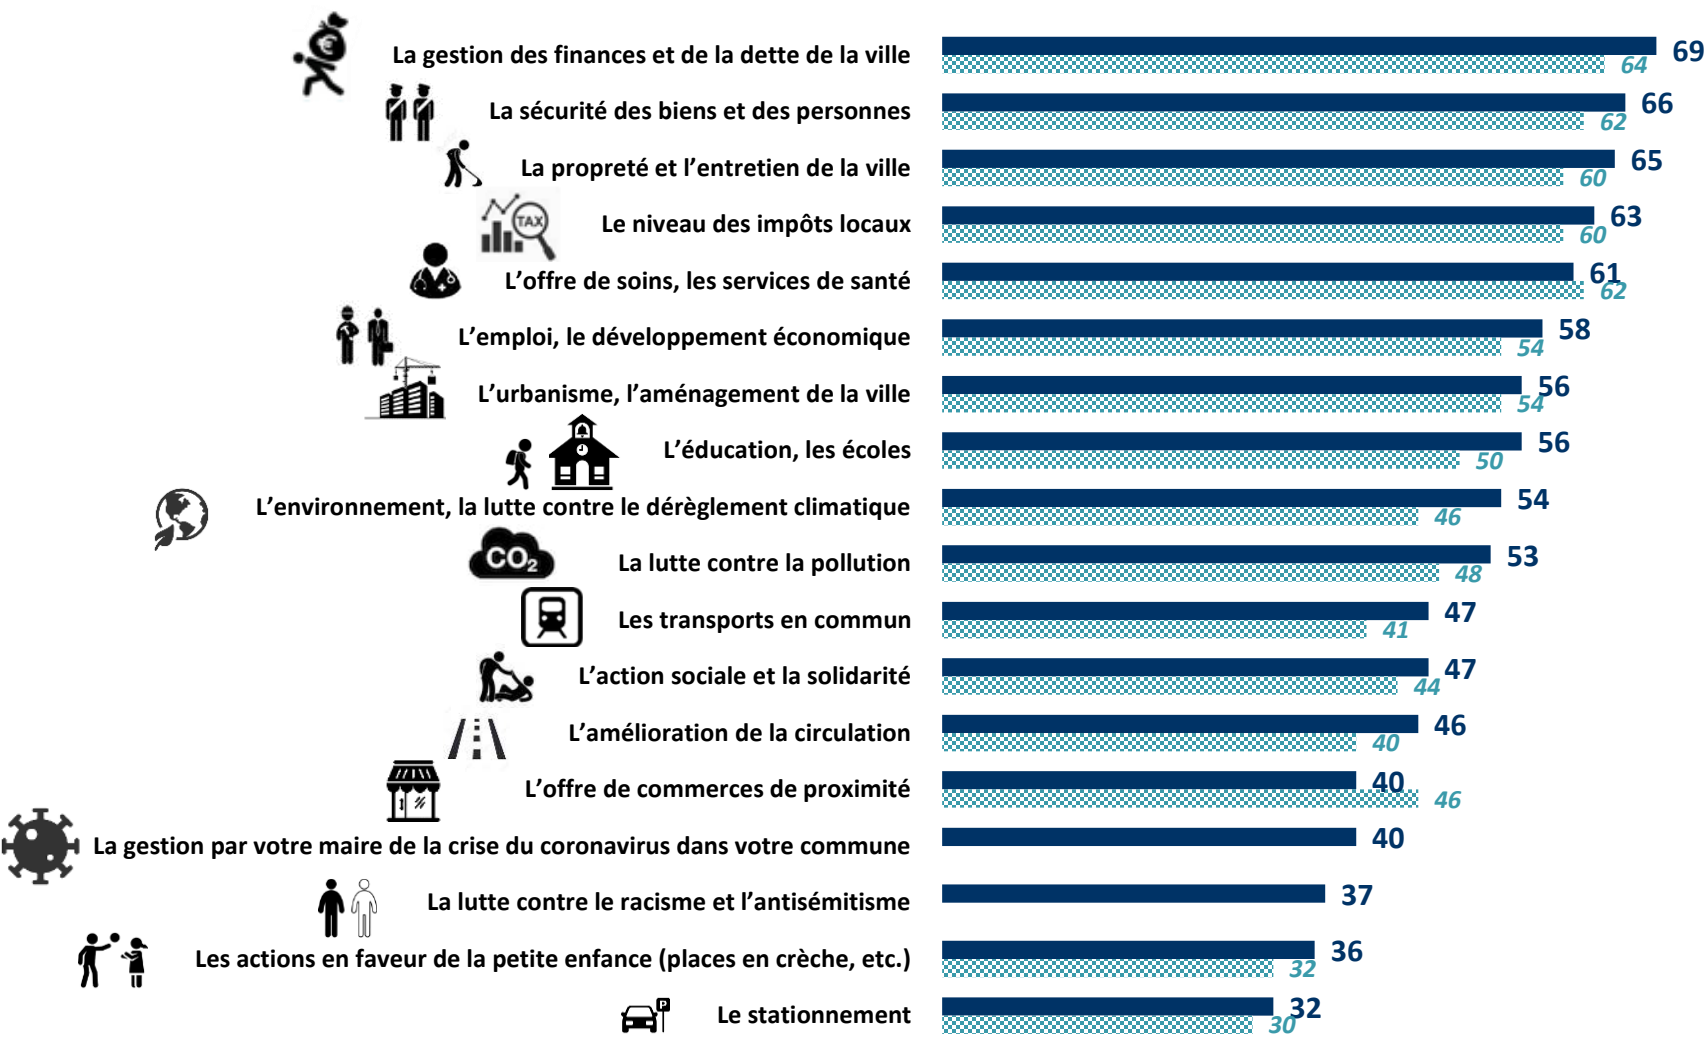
La gestion des finances et de la dette de la ville 69 64

La sécurité des biens et des personnes 66 62

La propreté et l'entretien de la ville 65 60

TAX

Le niveau des impôts locaux 63 60

L'offre de soins, les services de santé 61 62

L'emploi, le développement économique 58 54

L'urbanisme, l'aménagement de la ville 56 54

L'éducation, les écoles 56 50

L'environnement, la lutte contre le dérèglement climatique 54 46

$CO_2$

La lutte contre la pollution 53 48

Les transports en commun 47 41

L'action sociale et la solidarité 47 44

L'amélioration de la circulation 46 40

L'offre de commerces de proximité 40 46

La gestion par votre maire de la crise du coronavirus dans votre commune 40

La lutte contre le racisme et l'antisémitisme 37

Les actions en faveur de la petite enfance (places en crèche, etc.) 36 32

P

Le stationnement 32 30